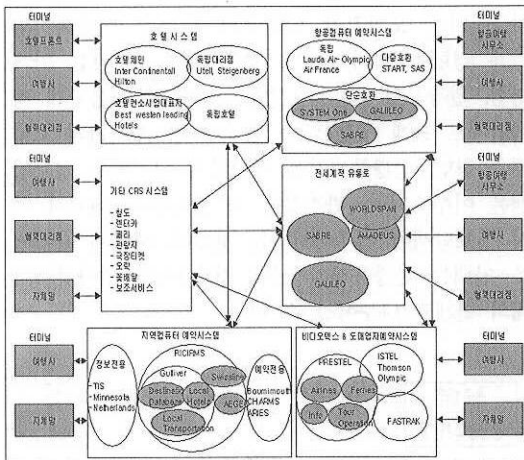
터미널
호텔프론트

터미널
여행사

터미널
협력대리점

호텔시스템
호텔체인
Inter Continental
Hilton
독립대리점
Utell, Steigenberg
호텔컨소시엄대표자
Best western leading Hotels
독립호텔

항공컴퓨터 예약시스템
독립
Lauda Air, Olympic
Air France
다중호환
START, SAS
단순호환
SYSTEM One
GALILEO
SABRE

터미널
항공여행사무소

터미널
여행사

터미널
협력대리점

터미널
여행사

터미널
협력대리점

터미널
자체망

기타 CRS 시스템
- 철도
- 렌터카
- 페리
- 관광지
- 극장티켓
- 오락
- 꽃배달
- 보조서비스

전세계적 유통로
WORLDSPAN
SABRE
AMADEUS
GALILEO

터미널
항공여행사무소

터미널
여행사

터미널
협력대리점

터미널
여행사

터미널
자체망

지역컴퓨터 예약시스템
정보전용
- TIS
- Minnesota
- Netherlands
RICIFMS
Gulliver
Destinate Database
Local Hotels
Swissbr
AEGIS
Local Transportation
예약전용
Bournimput
CHARMS
ARIES

비디오텍스 & 도메인자예약시스템
PRESTEL
ISTEL
Thomson
Olympic
Airlines
Ferries
Info
Tour Operation
FASTRAK

터미널
여행사

터미널
자체망